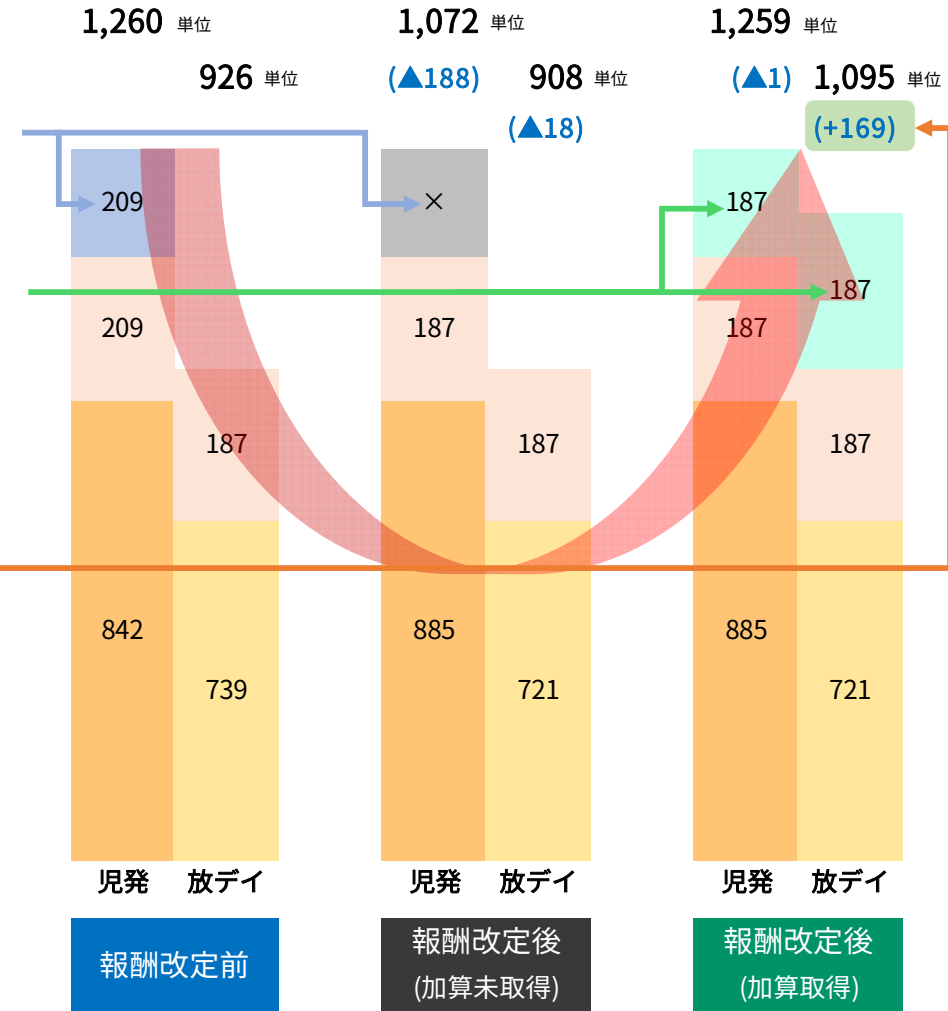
1,260 単位

926 単位

209

209

187

842

739

児発 放デイ

報酬改定前

1,072 単位

(▲188) 908 単位

(▲18)

×

187

187

885

721

児発 放デイ

報酬改定後
(加算未取得)

1,259 単位

(▲1) 1,095 単位

(+169)

187

187

187

187

885

721

児発 放デイ

報酬改定後
(加算取得)